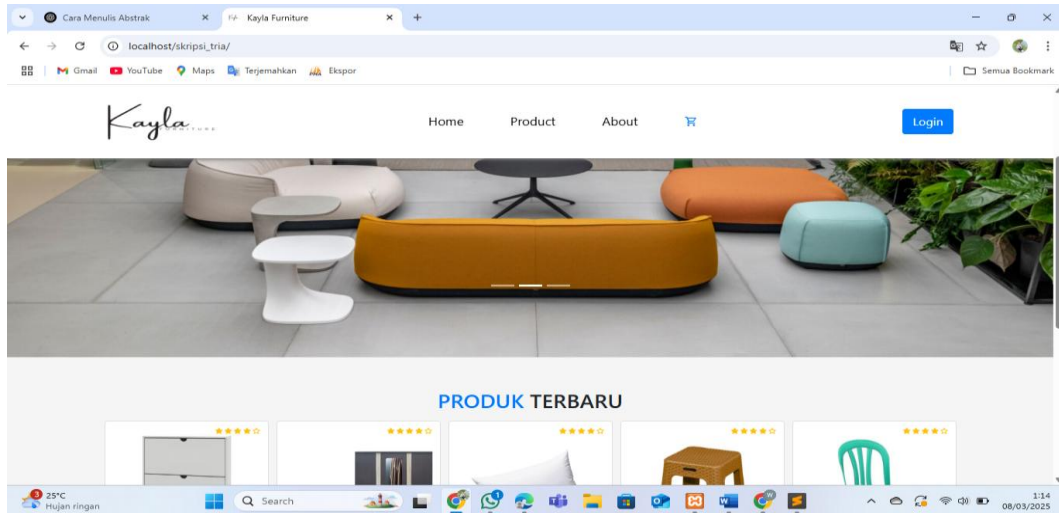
Cara Menulis Abstrak ×
Kayla Furniture ×
+

localhost/skripsi_tria/

Gmail YouTube Maps Terjemahkan Ekspor
Semua Bookmark

Kayla FURNITURE

Home Product About

Login

PRODUK TERBARU

25°C
Hujan ringan

Search

1:14
08/03/2025